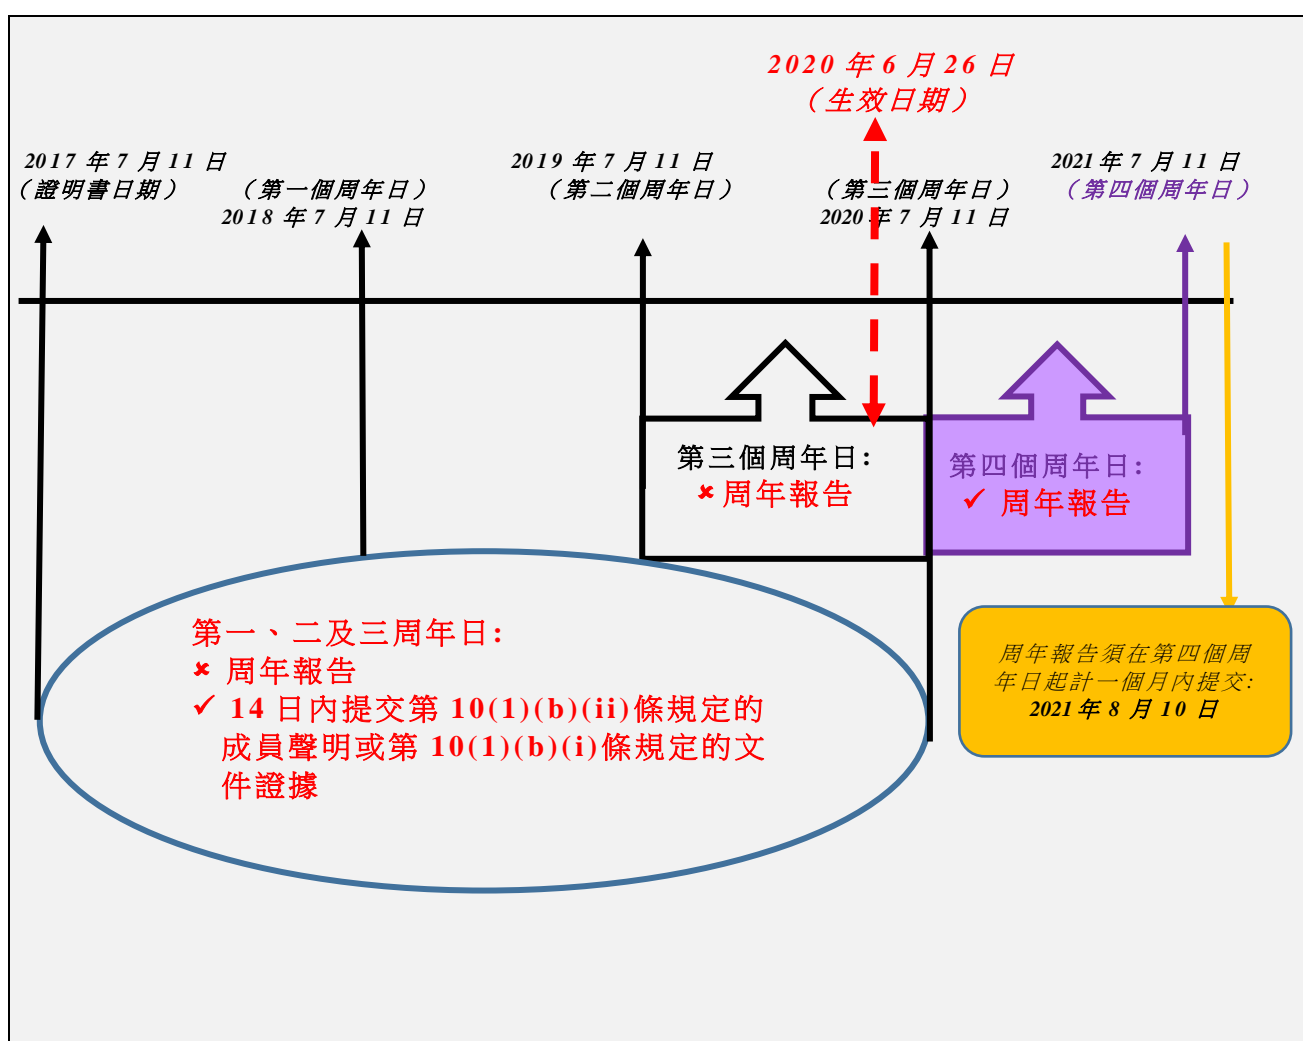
2020 年 6 月 26 日
（生效日期）

2017 年 7 月 11 日
（證明書日期）

（第一個周年日）
2018 年 7 月 11 日

2019 年 7 月 11 日
（第二個周年日）

（第三個周年日）
2020 年 7 月 11 日

2021 年 7 月 11 日
（第四個周年日）

第三個周年日:
✘ 周年報告

第四個周年日:
✓ 周年報告

第一、二及三周年日:
✘ 周年報告
✓ 14 日內提交第 10(1)(b)(ii)條規定的成員聲明或第 10(1)(b)(i)條規定的文件證據

周年報告須在第四個周年日起計一個月內提交:
2021 年 8 月 10 日